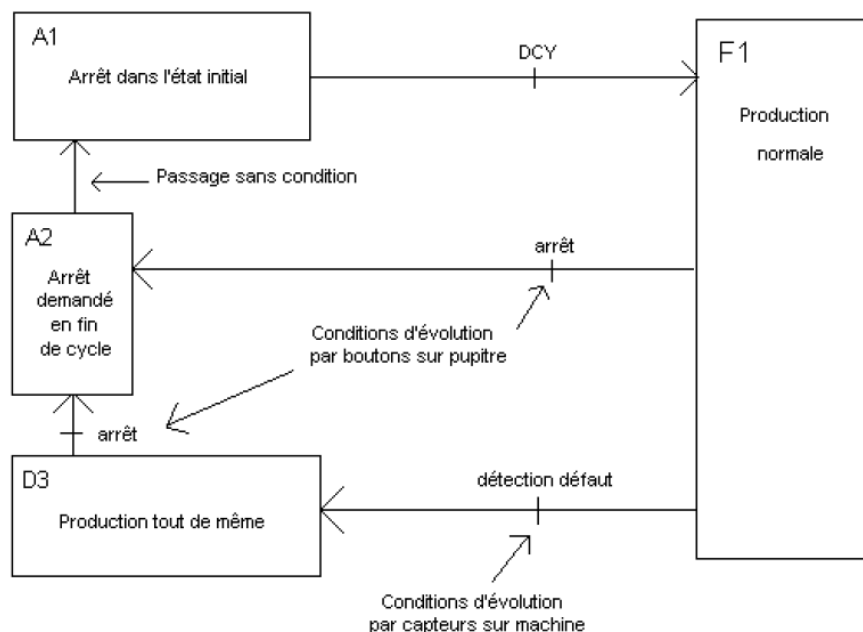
A1

Arrêt dans l'état initial

DCY

F1

Production normale

Passage sans condition

A2

Arrêt demandé en fin de cycle

arrêt

Conditions d'évolution par boutons sur pupitre

arrêt

D3

Production tout de même

détection défaut

Conditions d'évolution par capteurs sur machine